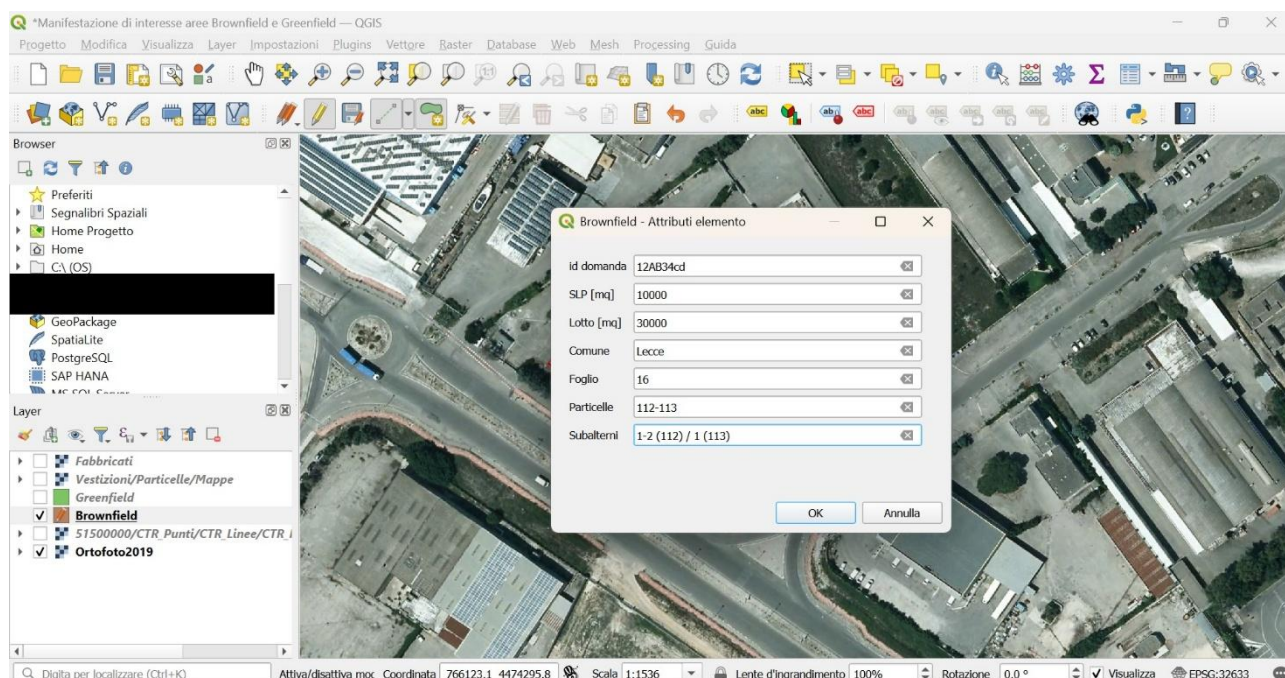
*Manifestazione di interesse aree Brownfield e Greenfield — QGIS

Progetto Modifica Visualizza Layer Impostazioni Plugins Vettore Raster Database Web Mesh Processing Guida

Browser

Preferiti
Segnalibri Spaziali
Home Progetto
Home
C:\ (OS)
GeoPackage
SpatiaLite
PostgreSQL
SAP HANA
MS SQL Server

Layer

Fabbricati
Vestizioni/Particelle/Mappe
Greenfield
Brownfield
51500000/CTR_Punti/CTR_Linee/CTR_I
Ortofoto2019

Brownfield - Attributi elemento

| | |
|---|---|
| id domanda | 12AB34cd |
| SLP [mq] | 10000 |
| Lotto [mq] | 30000 |
| Comune | Lecce |
| Foglio | 16 |
| Particelle | 112-113 |
| Subalterni | 1-2 (112) / 1 (113) |

OK Annulla

Digita per localizzare (Ctrl+K) Attiva/disattiva moc Coordinata 766123.1 4474295.8 Scala 1:1536 Lente d'ingrandimento 100% Rotazione 0.0 ° Visualizza EPSG:32633